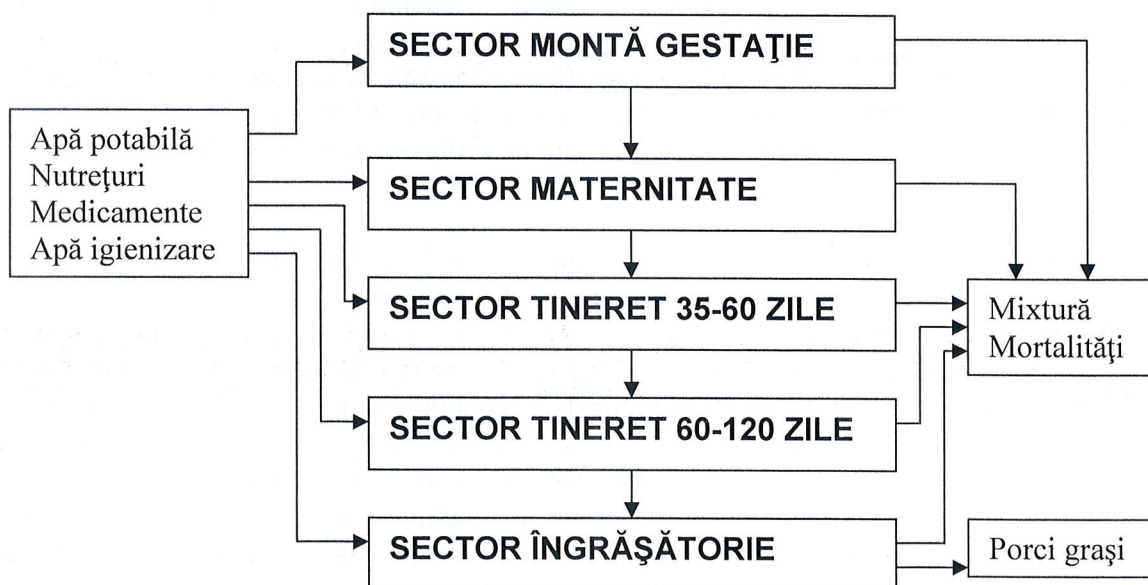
Apă potabilă
Nutreţuri
Medicamente
Apă igienizare

SECTOR MONTĂ GESTAŢIE

SECTOR MATERNITATE

SECTOR TINERET 35-60 ZILE

SECTOR TINERET 60-120 ZILE

SECTOR ÎNGRĂŞĂTORIE

Mixtură
Mortalităţi

Porci graşi